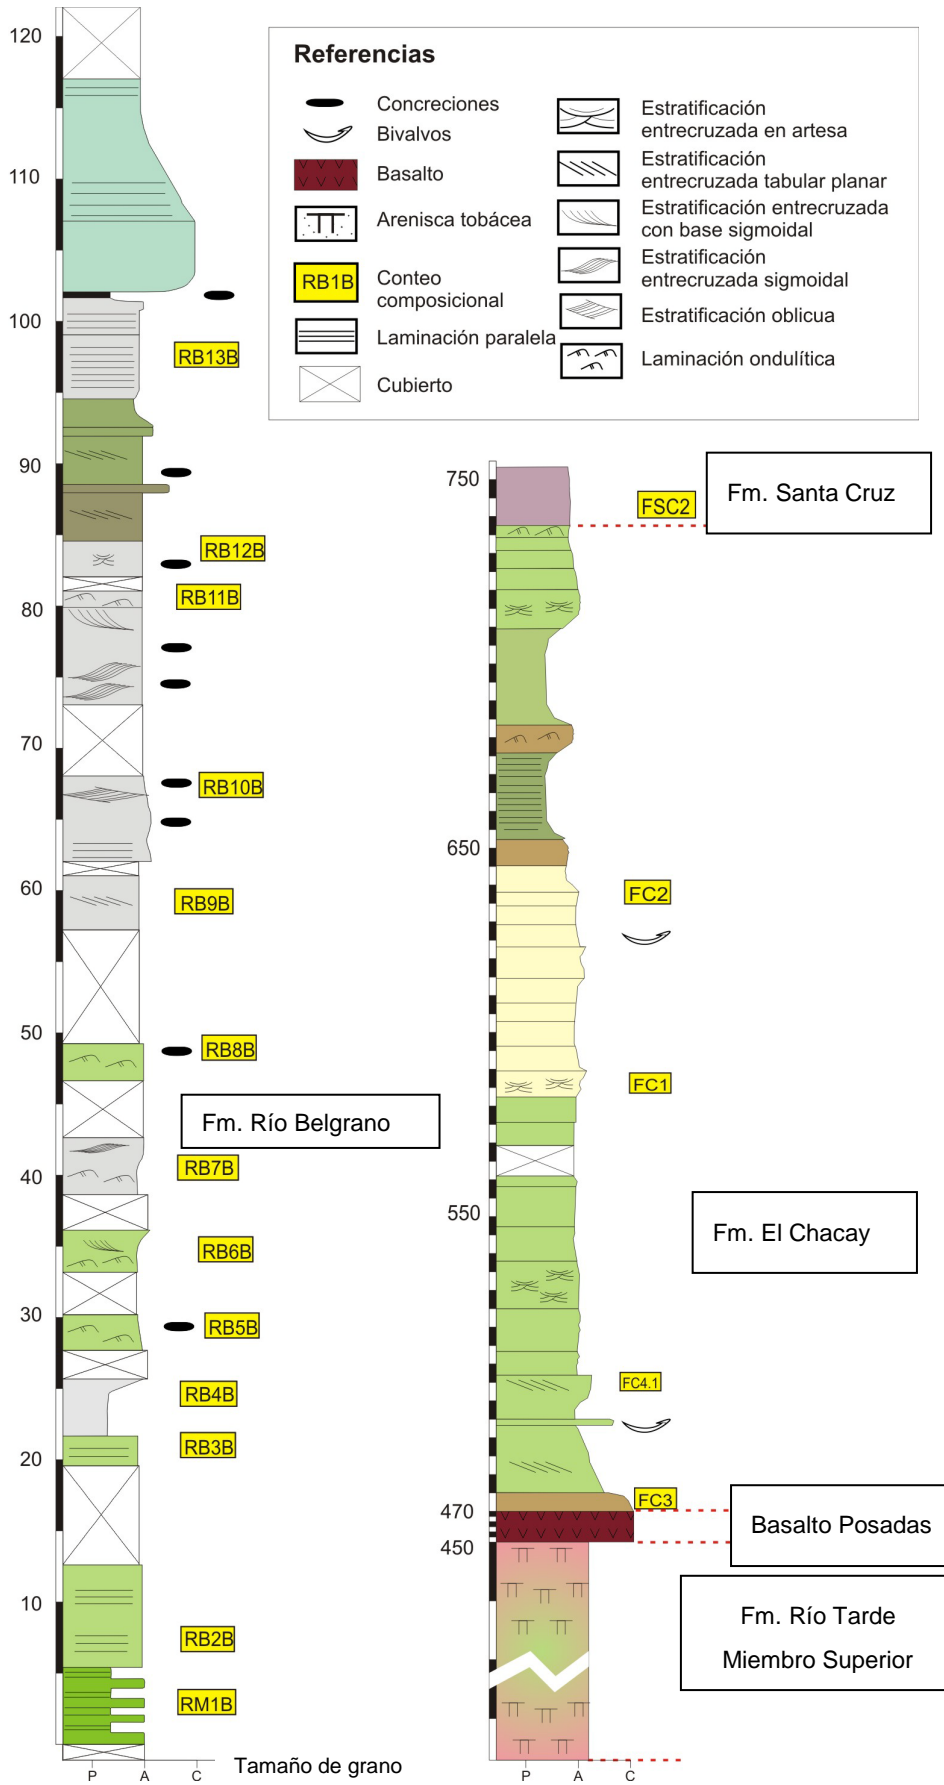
Referencias

Concreciones
Bivalvos
Basalto
Arenisca tobácea
RB1B Conteo composicional
Laminación paralela
Cubierto
Estratificación entrecruzada en artesa
Estratificación entrecruzada tabular planar
Estratificación entrecruzada con base sigmoidal
Estratificación entrecruzada sigmoidal
Estratificación oblicua
Laminación ondulítica

120
110
100
90
80
70
60
50
40
30
20
10

RB13B
RB12B
RB11B
RB10B
RB9B
RB8B
Fm. Río Belgrano
RB7B
RB6B
RB5B
RB4B
RB3B
RB2B
RM1B

P A C Tamaño de grano

750
650
550
470
450

FSC2
Fm. Santa Cruz
FC2
FC1
Fm. El Chacay
FC4.1
FC3
Basalto Posadas
Fm. Río Tarde
Miembro Superior

P A C